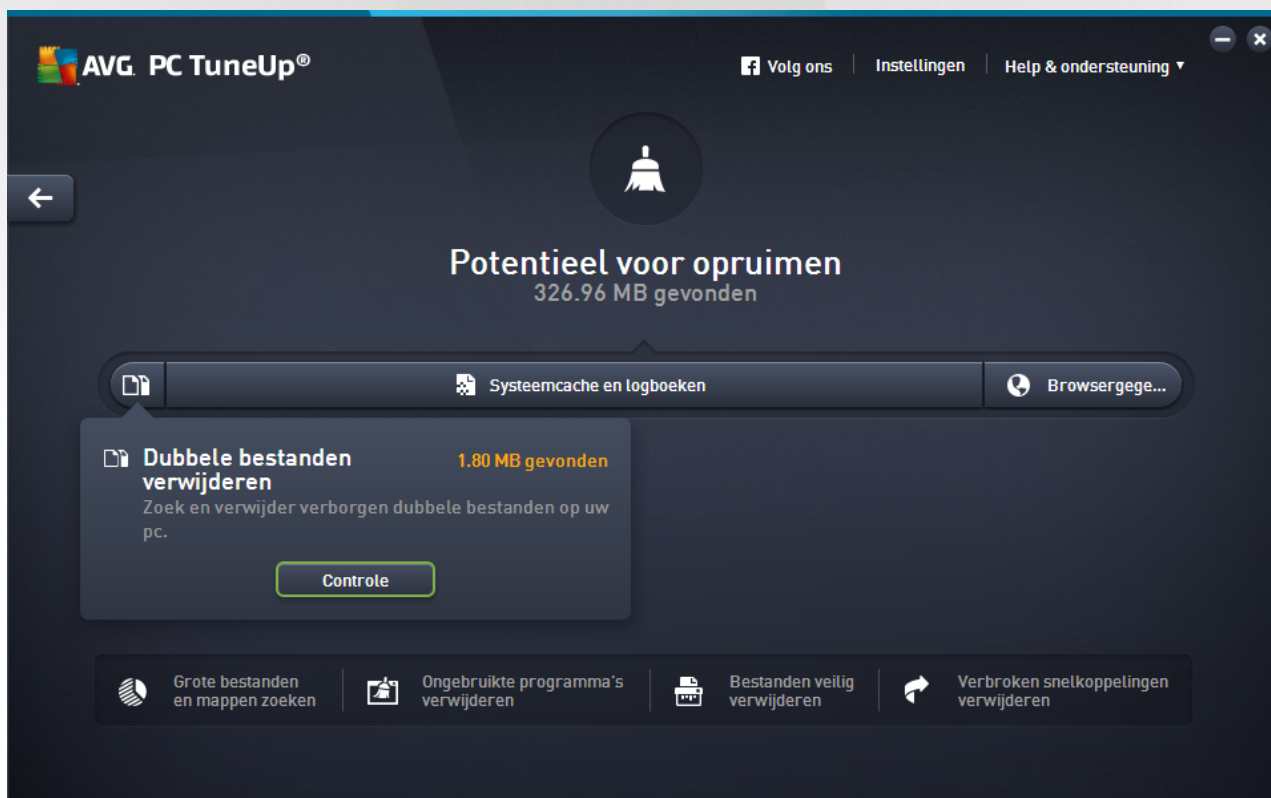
AVG. PC TuneUp®

Volg ons | Instellingen | Help & ondersteuning ▾

Potentieel voor opruimen
326.96 MB gevonden

Systeemcache en logboeken

Browsergege...

Dubbele bestanden verwijderen
1.80 MB gevonden
Zoek en verwijder verborgen dubbele bestanden op uw pc.

Controle

Grote bestanden en mappen zoeken

Ongebruikte programma's verwijderen

Bestanden veilig verwijderen

Verbroken snelkoppelingen verwijderen